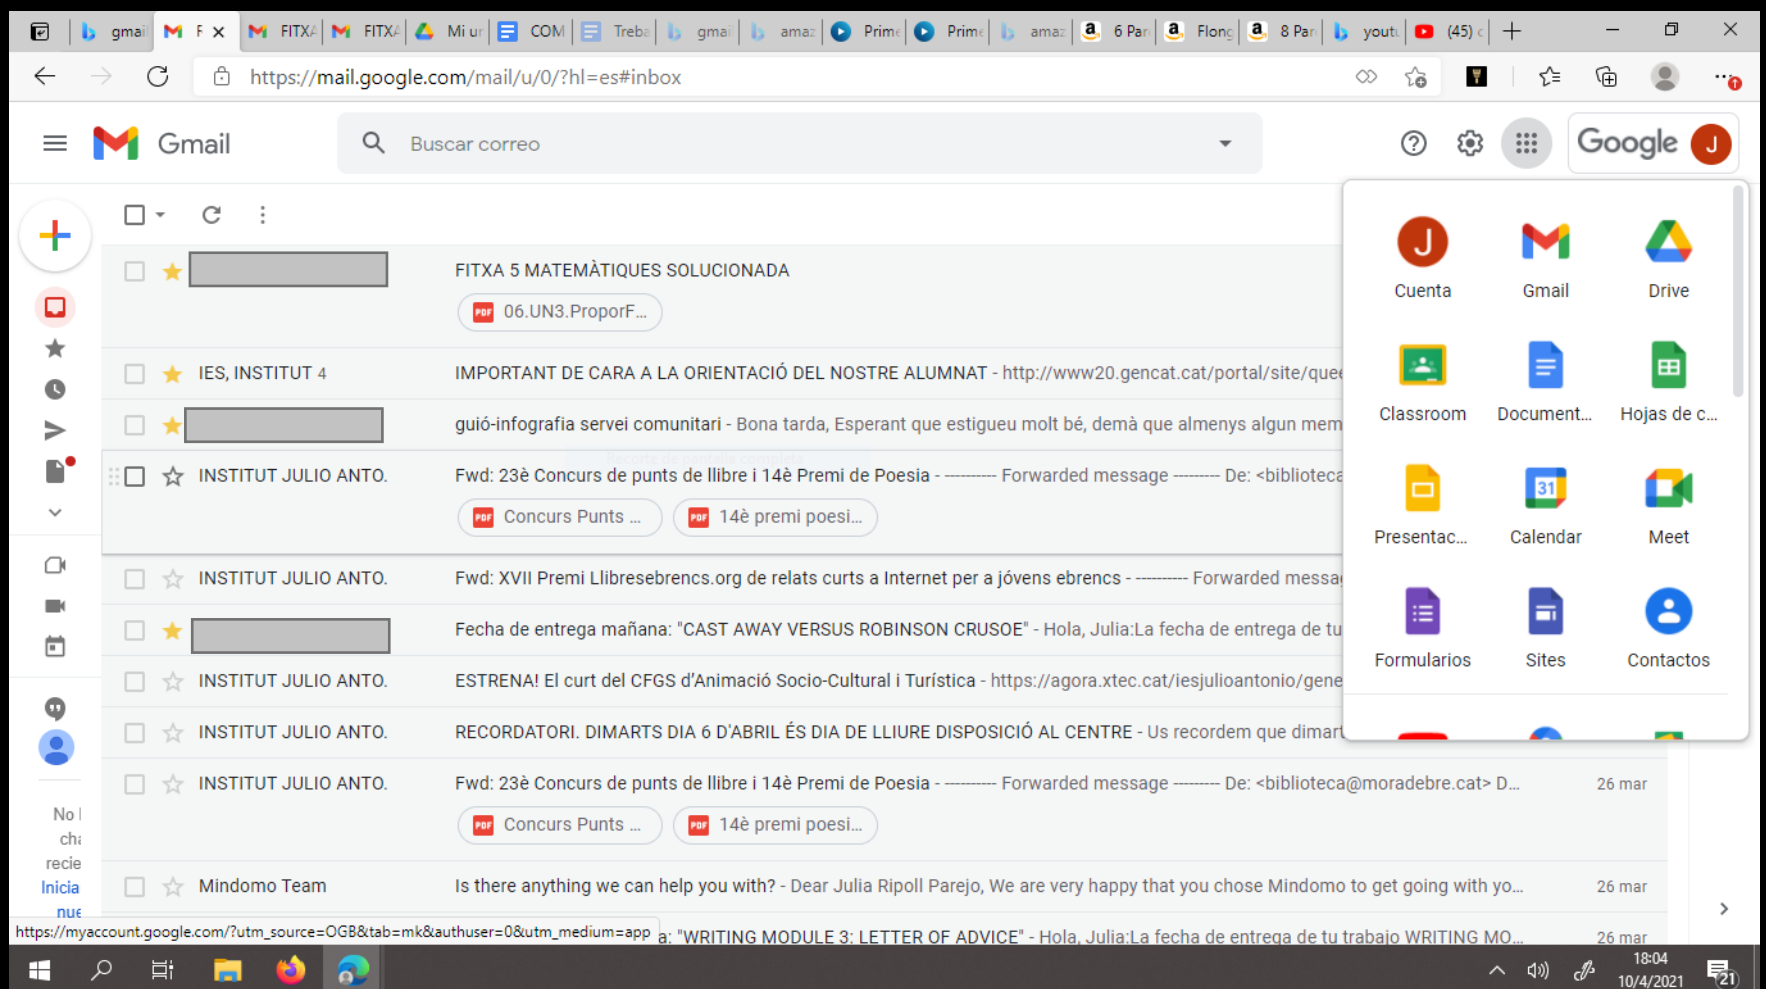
gmai | F | FITX | FITX | Mi ur | COM | Treba | gmai | ama: | Prim | Prim | ama: | 6 Par | Flonç | 8 Par | youtu | (45)

https://mail.google.com/mail/u/0/?hl=es#inbox

Gmail

Buscar correo

Google J

FITXA 5 MATEMÀTIQUES SOLUCIONADA
06.UN3.ProporF...

IES, INSTITUT 4 IMPORTANT DE CARA A LA ORIENTACIÓ DEL NOSTRE ALUMNAT - http://www20.gencat.cat/portal/site/que

guió-infografia servei comunitari - Bona tarda, Esperant que estigueu molt bé, demà que almenys algun mem

INSTITUT JULIO ANTO. Fwd: 23è Concurs de punts de llibre i 14è Premi de Poesia - --------- Forwarded message -------- De: <biblioteca
Concurs Punts ... 14è premi poesi...

INSTITUT JULIO ANTO. Fwd: XVII Premi Llibresebrencs.org de relats curts a Internet per a jóvens ebrencs - --------- Forwarded messa

Fecha de entrega mañana: "CAST AWAY VERSUS ROBINSON CRUSOE" - Hola, Julia:La fecha de entrega de tu

INSTITUT JULIO ANTO. ESTRENA! El curt del CFGS d'Animació Socio-Cultural i Turística - https://agora.xtec.cat/iesjulioantonio/gene

INSTITUT JULIO ANTO. RECORDATORI. DIMARTS DIA 6 D'ABRIL ÉS DIA DE LLIURE DISPOSICIÓ AL CENTRE - Us recordem que dimart

INSTITUT JULIO ANTO. Fwd: 23è Concurs de punts de llibre i 14è Premi de Poesia - --------- Forwarded message -------- De: <biblioteca@moradebre.cat> D... 26 mar
Concurs Punts ... 14è premi poesi...

Mindomo Team Is there anything we can help you with? - Dear Julia Ripoll Parejo, We are very happy that you chose Mindomo to get going with yo... 26 mar

a: "WRITING MODULE 3: LETTER OF ADVICE" - Hola, Julia:La fecha de entrega de tu trabajo WRITING MO... 26 mar

https://myaccount.google.com/?utm_source=OGB&tab=mk&authuser=0&utm_medium=app

No | chi | recie | Inicia | nue

Cuenta | Gmail | Drive
Classroom | Document... | Hojas de c...
Presentac... | Calendar | Meet
Formularios | Sites | Contactos

18:04
10/4/2021
21